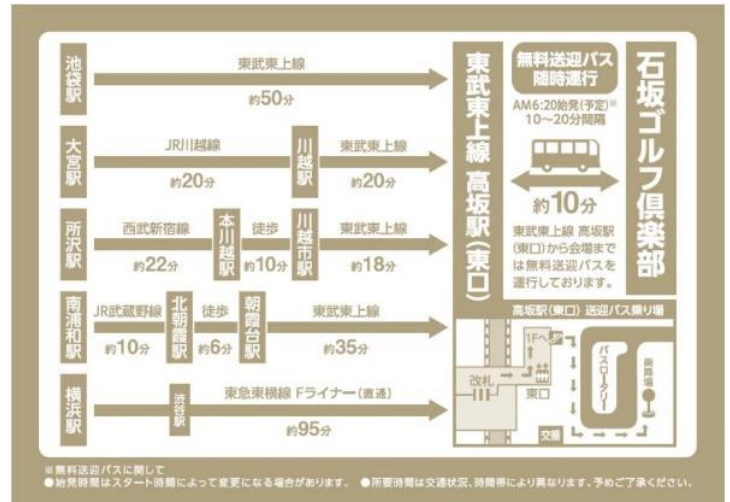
池袋駅
東武東上線
約50分

大宮駅
JR川越線
約20分
川越駅
東武東上線
約20分

所沢駅
西武新宿線
約22分
本川越駅
徒歩
約10分
川越市駅
東武東上線
約18分

南浦和駅
JR武蔵野線
約10分
北朝霞駅
徒歩
約6分
朝霞台駅
東武東上線
約35分

横浜駅
渋谷駅
東急東横線 Fライナー(直通)
約95分

東武東上線 高坂駅(東口)

無料送迎バス 随時運行
AM6:20始発(予定)※ 10〜20分間隔

約10分

東武東上線 高坂駅(東口)から会場までは無料送迎バスを運行しております。

石坂ゴルフ倶楽部

高坂駅(東口) 送迎バス乗り場
1F
改札
東口
バスロータリー
乗降場
交番

※無料送迎バスに関して
●始発時間はスタート時間によって変更になる場合があります。 ●所要時間は交通状況、時間帯により異なります。予めご了承ください。